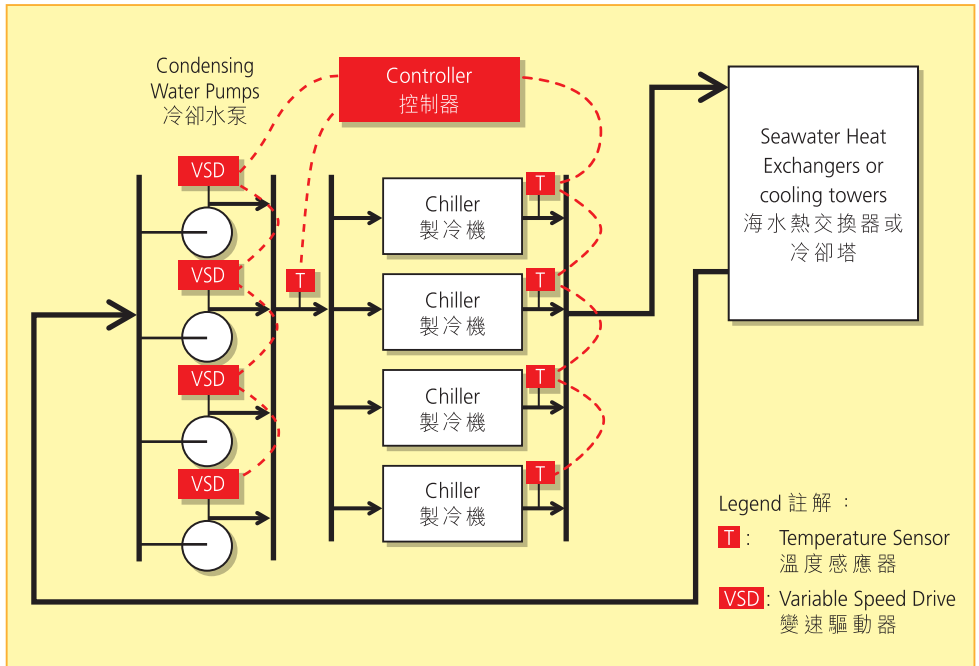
Condensing Water Pumps
冷卻水泵

Controller
控制器

Seawater Heat Exchangers or cooling towers
海水熱交換器或冷卻塔

VSD

VSD

VSD

VSD

T

T

T

T

T

Chiller
製冷機

Chiller
製冷機

Chiller
製冷機

Chiller
製冷機

Legend 註解 :

T : Temperature Sensor
溫度感應器

VSD : Variable Speed Drive
變速驅動器